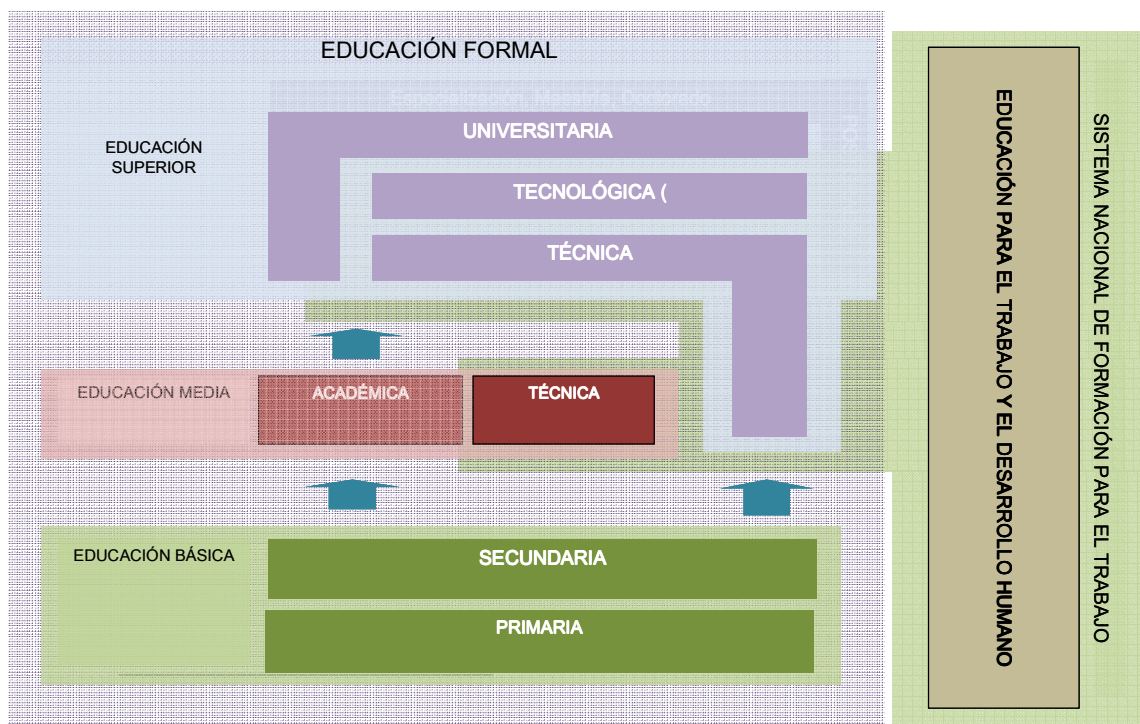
EDUCACIÓN FORMAL

EDUCACIÓN SUPERIOR

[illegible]

UNIVERSITARIA

TECNOLÓGICA (

TÉCNICA

EDUCACIÓN MEDIA

ACADÉMICA

TÉCNICA

EDUCACIÓN BÁSICA

SECUNDARIA

PRIMARIA

EDUCACIÓN PARA EL TRABAJO Y EL DESARROLLO HUMANO

SISTEMA NACIONAL DE FORMACIÓN PARA EL TRABAJO